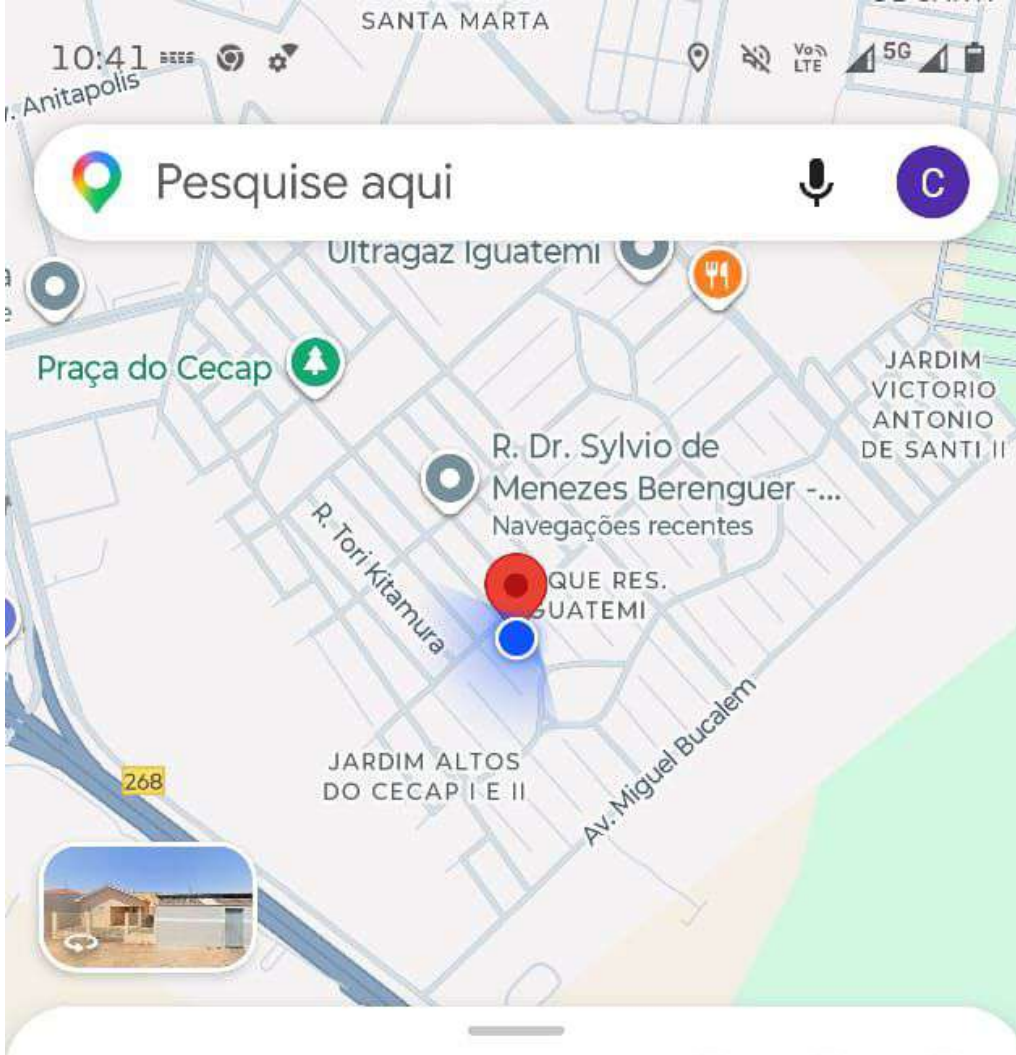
SANTA MARTA

10:41

Vo LTE 5G

. Anitapolis

Pesquise aqui

C

Ultragaz Iguatemi

Praça do Cecap

JARDIM VICTORIO ANTONIO DE SANTI II

R. Dr. Sylvio de Menezes Berenguer -...
Navegações recentes

R. Tori Kitamura

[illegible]QUE RES. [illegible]GUATEMI

JARDIM ALTOS DO CECAP I E II

Av. Miguel Bucalem

268